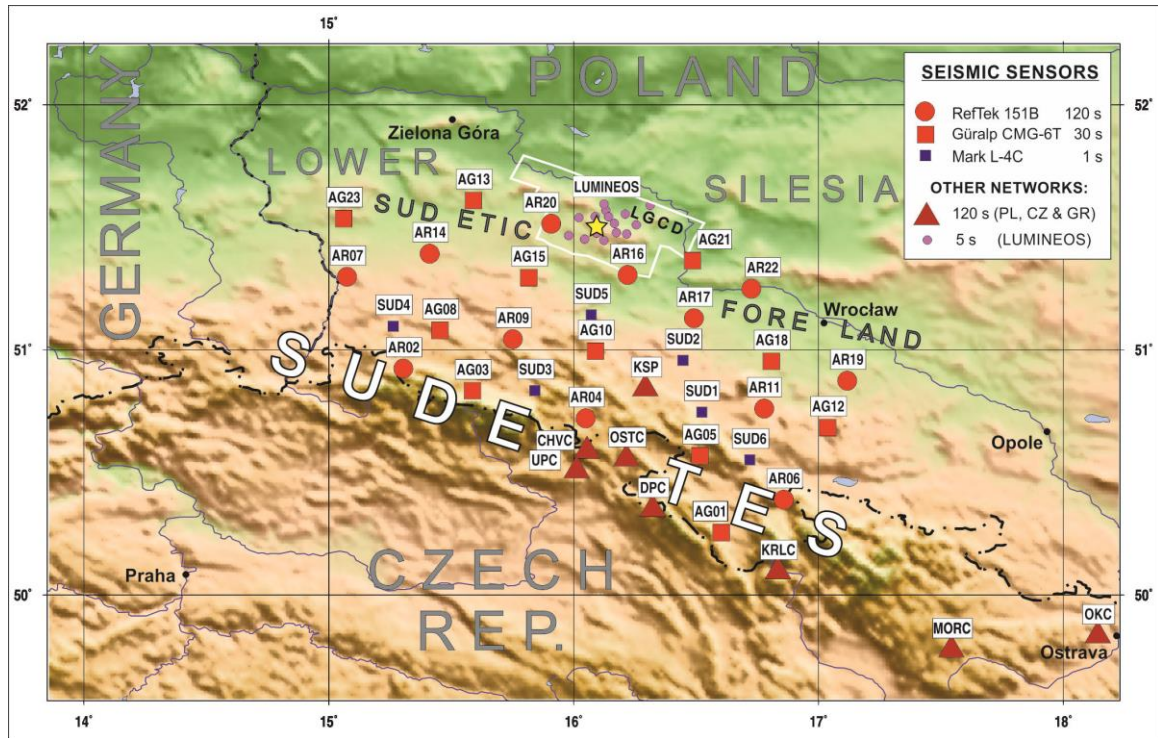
15°

52°

52°

51°

51°

50°

50°

14°

15°

16°

17°

18°

POLAND

GERMANY

CZECH REP.

LOWER SILESIA

SUDETIC FORE LAND

SUDETES

LGCD

Zielona Góra

Wrocław

Opole

Praha

Ostrava

SEISMIC SENSORS

RefTek 151B 120 s

Güralp CMG-6T 30 s

Mark L-4C 1 s

OTHER NETWORKS:

120 s (PL, CZ & GR)

5 s (LUMINEOS)

LUMINEOS

AG23

AG13

AR20

AR14

AR07

AG15

AR16

AG21

AR22

SUD4

AG08

AR09

SUD5

AG10

AR17

SUD2

AR02

AG03

SUD3

KSP

AG18

AR19

AR04

SUD1

AR11

AG12

CHVC

UPC

OSTC

AG05

SUD6

DPC

AR06

AG01

KRLC

MORC

OKC